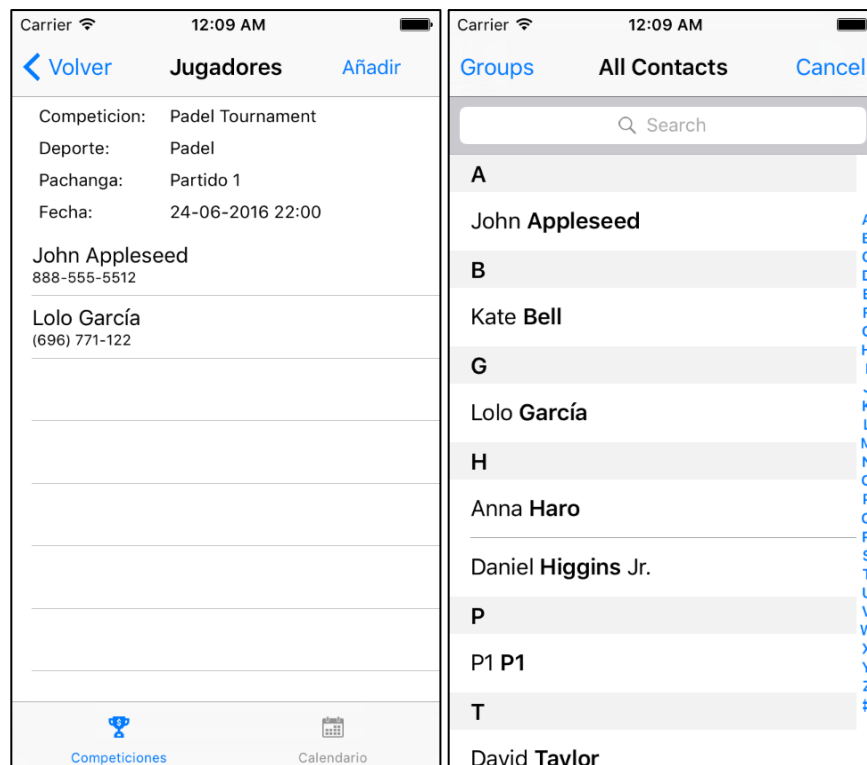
Carrier 12:09 AM

Volver Jugadores Añadir

Competicion: Padel Tournament
Deporte: Padel
Pachanga: Partido 1
Fecha: 24-06-2016 22:00

John Appleseed
888-555-5512

Lolo García
(696) 771-122

Competiciones Calendario

Carrier 12:09 AM

Groups All Contacts Cancel

Search

A
John Appleseed
B
Kate Bell
G
Lolo García
H
Anna Haro
Daniel Higgins Jr.
P
P1 P1
T
David Taylor